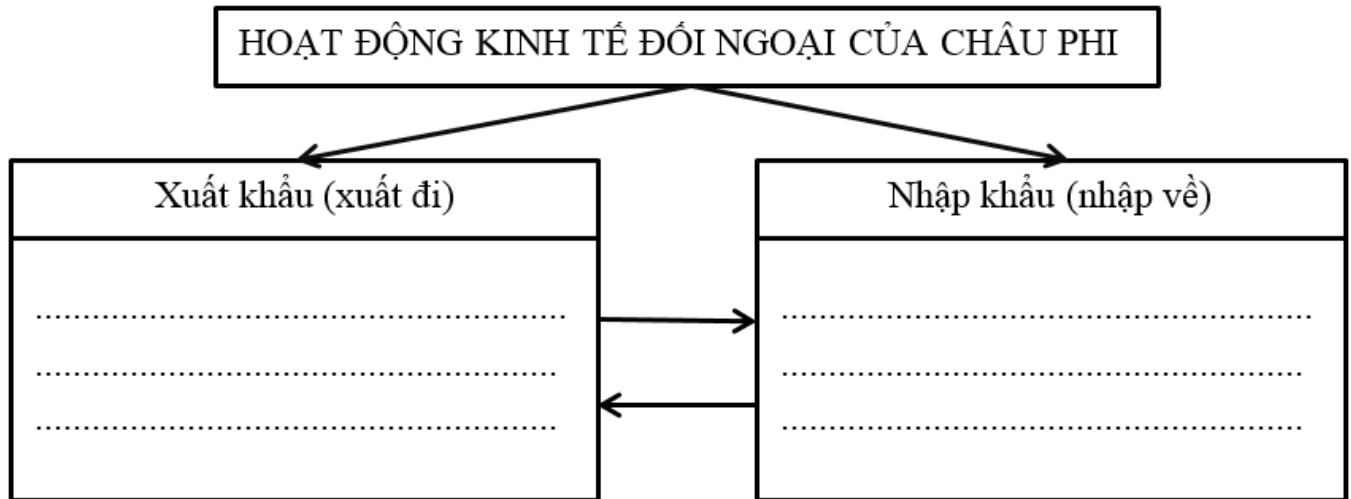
HOẠT ĐỘNG KINH TẾ ĐỐI NGOẠI CỦA CHÂU PHI

Xuất khẩu (xuất đi)

..................................................................
..................................................................
..................................................................

Nhập khẩu (nhập về)

..................................................................
..................................................................
..................................................................